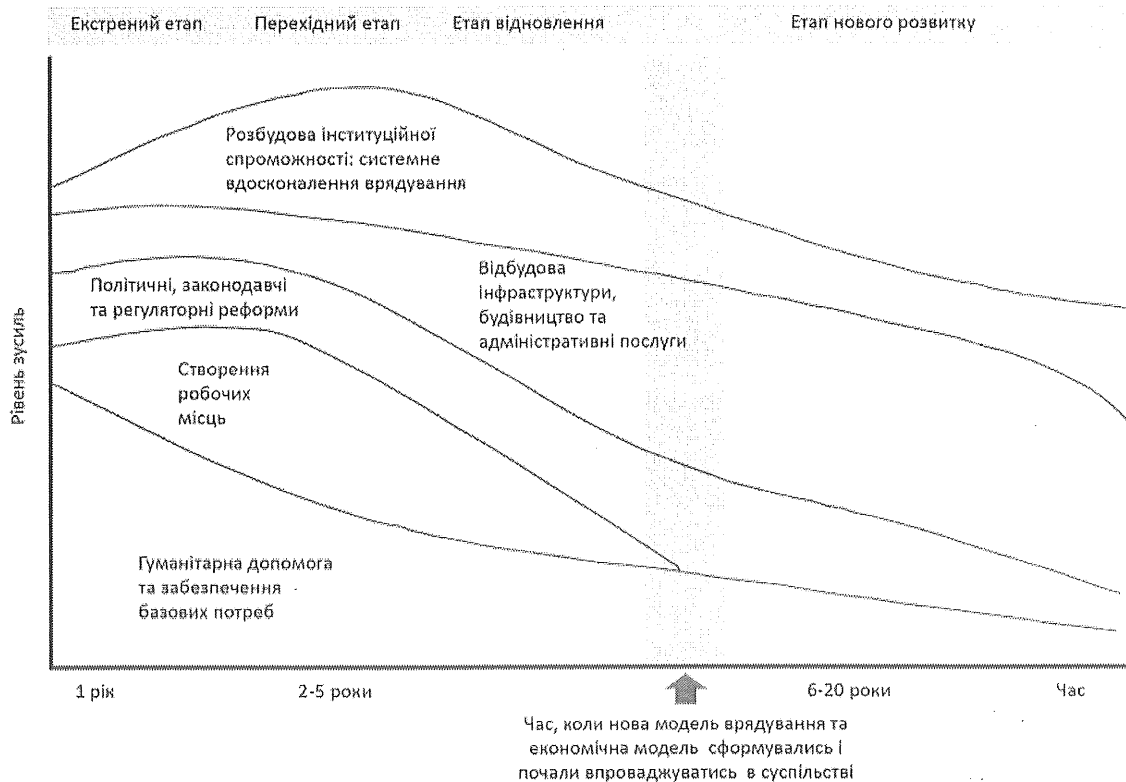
Екстрений етап Перехідний етап Етап відновлення Етап нового розвитку

Рівень зусиль

Розбудова інституційної спроможності: системне вдосконалення врядування

Відбудова інфраструктури, будівництво та адміністративні послуги

Політичні, законодавчі та регуляторні реформи

Створення робочих місць

Гуманітарна допомога та забезпечення базових потреб

1 рік 2-5 роки 6-20 роки Час

Час, коли нова модель врядування та економічна модель сформувались і почали впроваджуватись в суспільстві